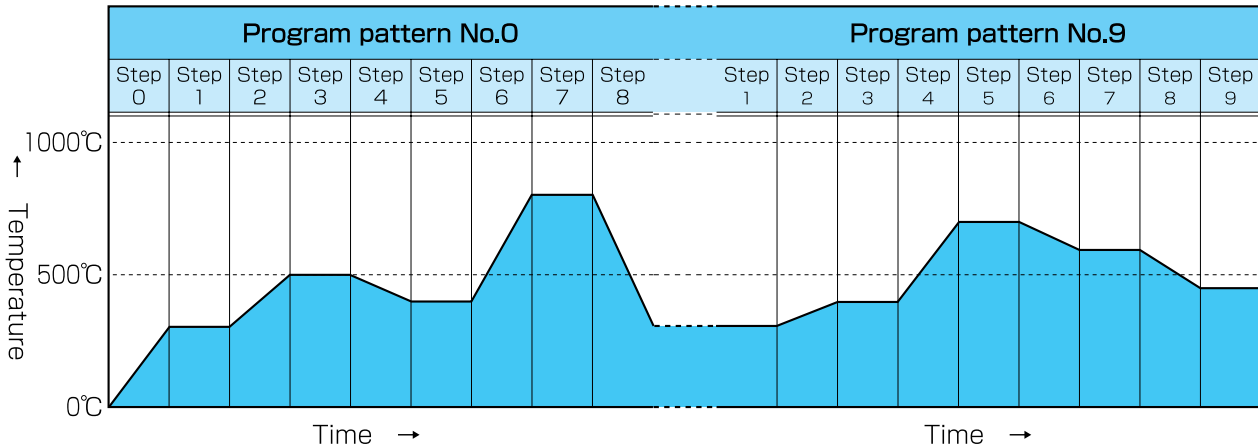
Program pattern No.0

| Step 0 | Step 1 | Step 2 | Step 3 | Step 4 | Step 5 | Step 6 | Step 7 | Step 8 |
|---|---|---|---|---|---|---|---|---|

Program pattern No.9

| Step 1 | Step 2 | Step 3 | Step 4 | Step 5 | Step 6 | Step 7 | Step 8 | Step 9 |
|---|---|---|---|---|---|---|---|---|

1000℃
500℃
0℃
← Temperature

Time →

Time →